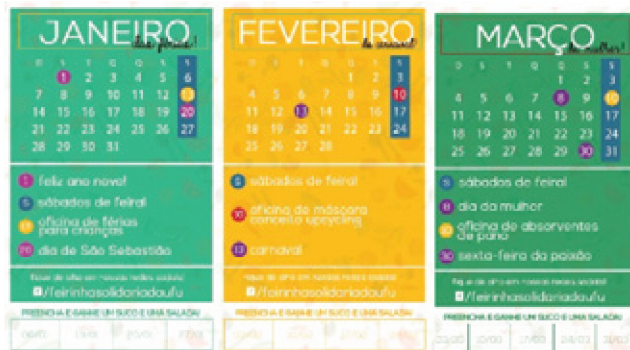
JANEIRO
das férias!

| D | S | T | Q | Q | S | S |
|---|---|---|---|---|---|---|
| | | 1 | 2 | 3 | 4 | 5 |
| 6 | 7 | 8 | 9 | 10 | 11 | 12 |
| 13 | 14 | 15 | 16 | 17 | 18 | 19 |
| 20 | 21 | 22 | 23 | 24 | 25 | 26 |
| 27 | 28 | 29 | 30 | 31 | | |

1 feliz ano novo!
5 sábados de feira!
19 oficina de férias para crianças
20 dia de São Sebastião

Fique de olho em nossas redes sociais!
/feirinhasolidariadaufu

PREENCHA E GANHE UM SUCO E UMA SALADA!

FEVEREIRO
do carnaval!

| D | S | T | Q | Q | S | S |
|---|---|---|---|---|---|---|
| | | | | | 1 | 2 |
| 3 | 4 | 5 | 6 | 7 | 8 | 9 |
| 10 | 11 | 12 | 13 | 14 | 15 | 16 |
| 17 | 18 | 19 | 20 | 21 | 22 | 23 |
| 24 | 25 | 26 | 27 | 28 | | |

S sábados de feira!
10 oficina de máscara conceito upcycling
13 carnaval

Fique de olho em nossas redes sociais!
/feirinhasolidariadaufu

PREENCHA E GANHE UM SUCO E UMA SALADA!

MARÇO
das mulheres!

| D | S | T | Q | Q | S | S |
|---|---|---|---|---|---|---|
| | | | | | 1 | 2 |
| 3 | 4 | 5 | 6 | 7 | 8 | 9 |
| 10 | 11 | 12 | 13 | 14 | 15 | 16 |
| 17 | 18 | 19 | 20 | 21 | 22 | 23 |
| 24 | 25 | 26 | 27 | 28 | 29 | 30 |
| 31 | | | | | | |

S sábados de feira!
8 dia da mulher
10 oficina de absorventes de pano
30 sexta-feira da paixão

Fique de olho em nossas redes sociais!
/feirinhasolidariadaufu

PREENCHA E GANHE UM SUCO E UMA SALADA!